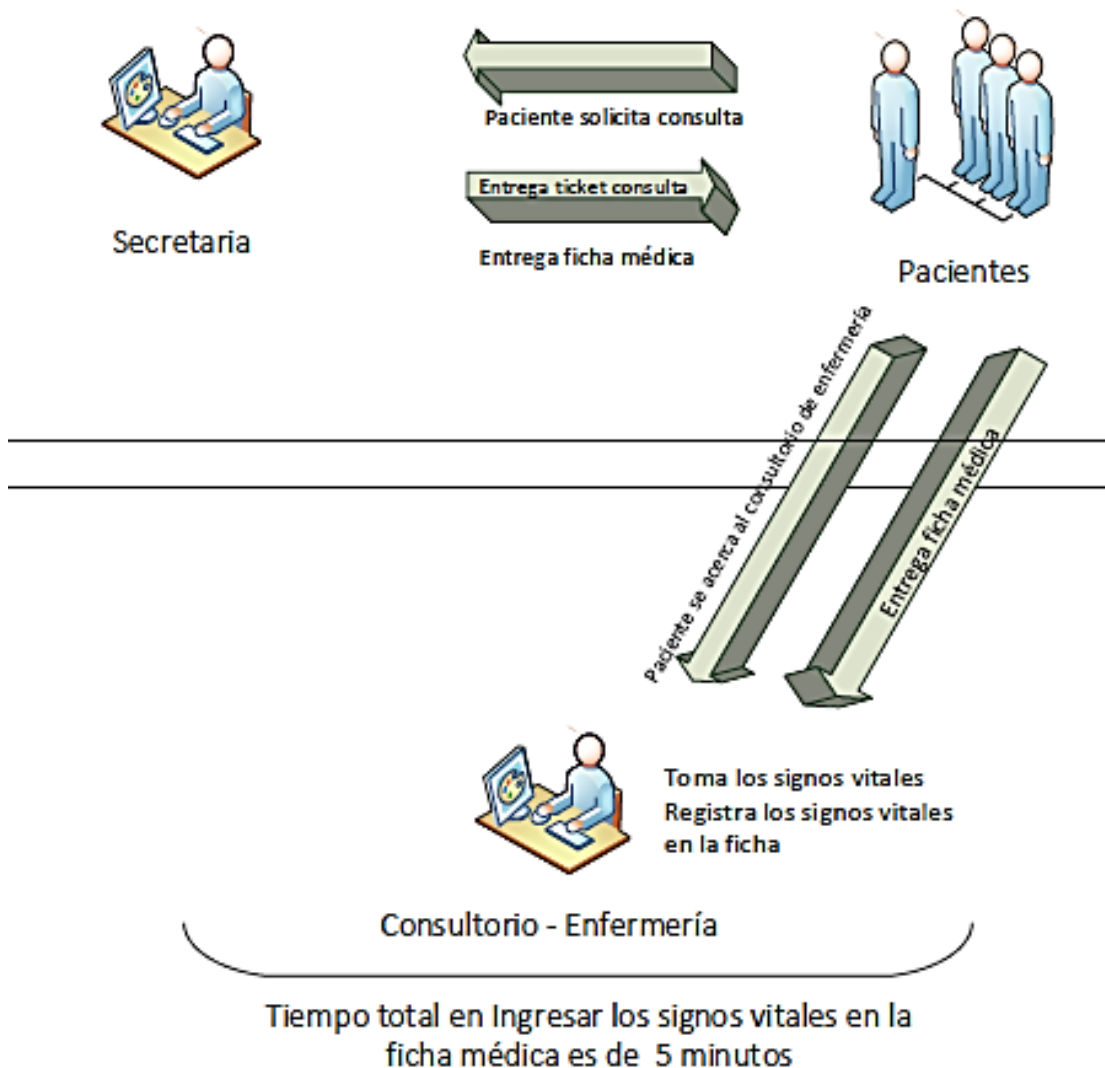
Paciente solicita consulta

Entrega ticket consulta

Entrega ficha médica

Secretaria

Pacientes

Paciente se acerca al consultorio de enfermería

Entrega ficha médica

Toma los signos vitales
Registra los signos vitales en la ficha

Consultorio - Enfermería

Tiempo total en Ingresar los signos vitales en la ficha médica es de 5 minutos